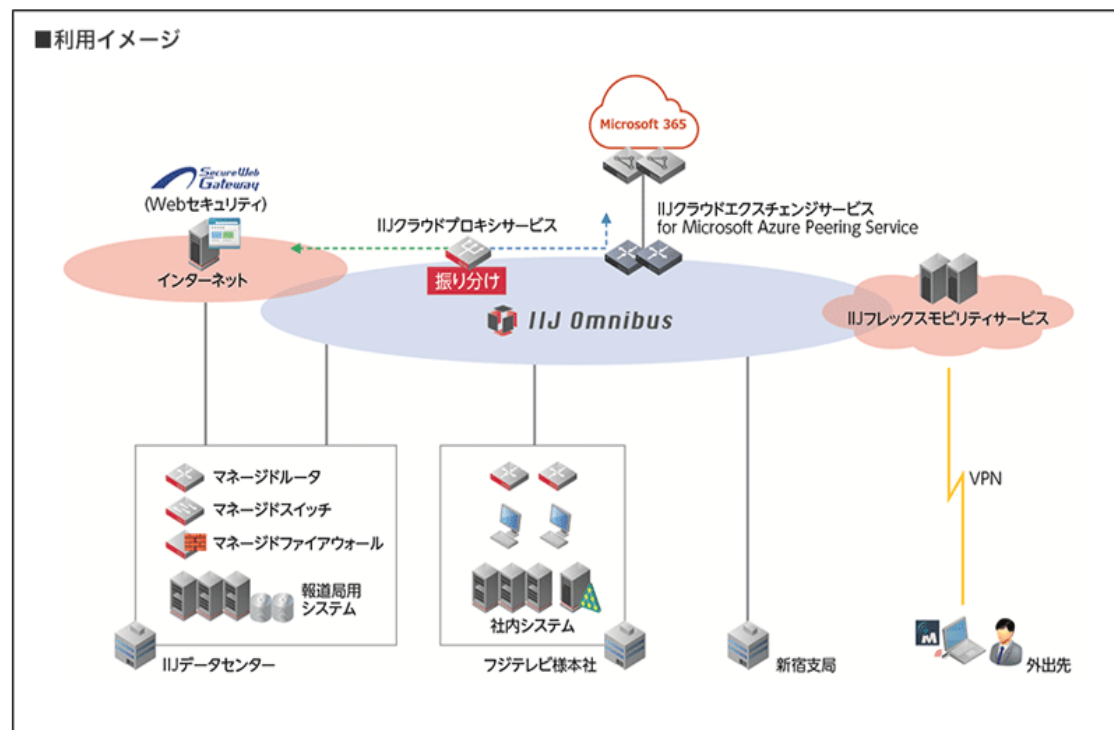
■利用イメージ

Microsoft 365

Secure Web Gateway
(Webセキュリティ)

IIJクラウドプロキシサービス

IIJクラウドエクスチェンジサービス
for Microsoft Azure Peering Service

インターネット

振り分け

IIJ Omnibus

IIJフレックスモビリティサービス

VPN

マネージドルータ
マネージドスイッチ
マネージドファイアウォール
報道局用
システム

社内システム

IIJデータセンター

フジテレビ様本社

新宿支局

外出先